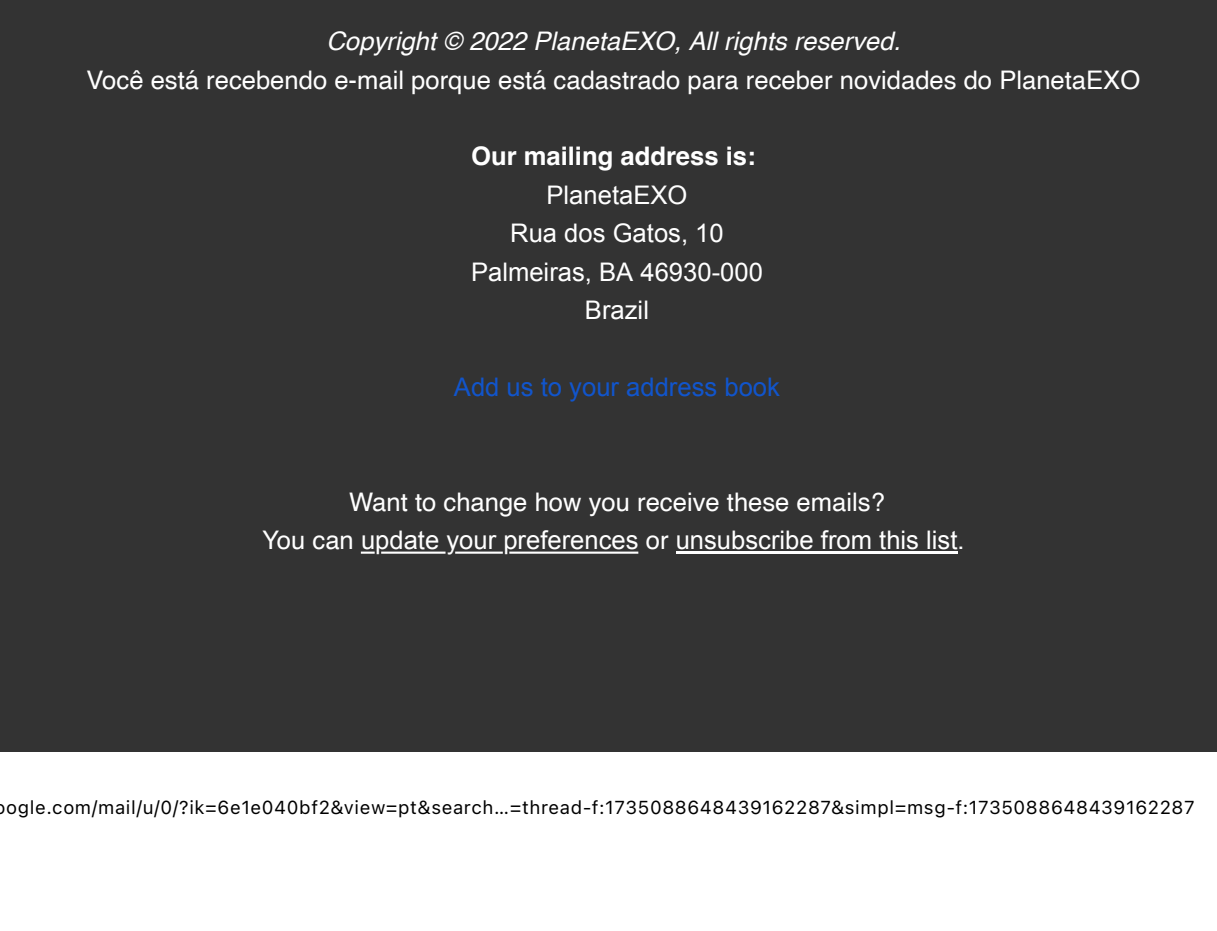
*Copyright © 2022 PlanetaEXO, All rights reserved.*
Você está recebendo e-mail porque está cadastrado para receber novidades do PlanetaEXO

**Our mailing address is:**
PlanetaEXO
Rua dos Gatos, 10
Palmeiras, BA 46930-000
Brazil

Add us to your address book

Want to change how you receive these emails?
You can update your preferences or unsubscribe from this list.

oogle.com/mail/u/0/?ik=6e1e040bf2&view=pt&search…=thread-f:1735088648439162287&simpl=msg-f:1735088648439162287